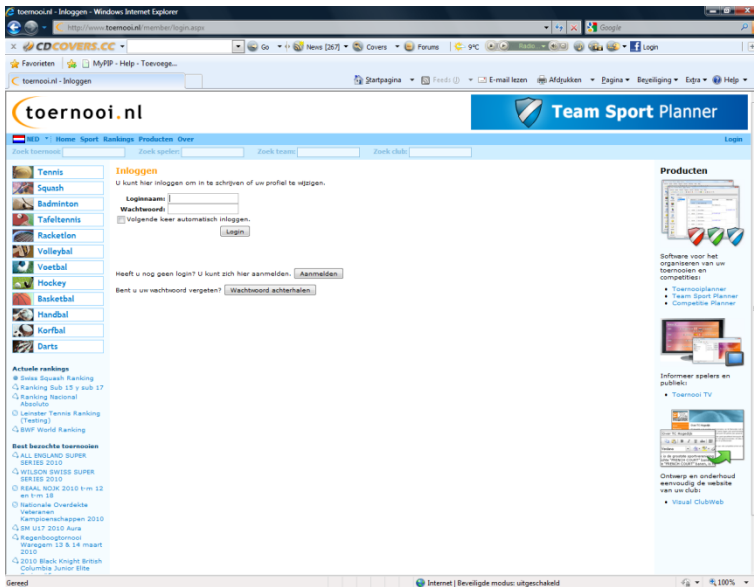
toernooi.nl - Inloggen - Windows Internet Explorer

http://www.toernooi.nl/member/login.aspx

Google

CDCOVERS.CC Go News [267] Covers Forums 9°C Radio Login

Favorieten MyPIP - Help - Toevoege...

toernooi.nl - Inloggen

Startpagina Feeds (J) E-mail lezen Afdrukken Pagina Beveiliging Extra Help

toernooi.nl

Team Sport Planner

NED Home Sport Rankings Producten Over Login

Zoek toernooi: Zoek speler: Zoek team: Zoek club:

Tennis
Squash
Badminton
Tafeltennis
Racketlon
Volleybal
Voetbal
Hockey
Basketbal
Handbal
Korfbal
Darts

Actuele rankings
Swiss Squash Ranking
Ranking Sub 15 y sub 17
Ranking Nacional Absoluto
Leinster Tennis Ranking (Testing)
BWF World Ranking

Best bezochte toernooien
ALL ENGLAND SUPER SERIES 2010
WILSON SWISS SUPER SERIES 2010
REAAL NOJK 2010 t-m 12 en t-m 18
Nationale Overdekte Veteranen Kampioenschappen 2010
SM U17 2010 Aura
Regenboogtornooi Waregem 13 & 14 maart 2010
2010 Black Knight British Columbia Junior Elite

Inloggen
U kunt hier inloggen om in te schrijven of uw profiel te wijzigen.

Loginnaam:
Wachtwoord:
Volgende keer automatisch inloggen.
Login

Heeft u nog geen login? U kunt zich hier aanmelden. Aanmelden

Bent u uw wachtwoord vergeten? Wachtwoord achterhalen

Producten

Software voor het organiseren van uw toernooien en competities:
Toernooiplanner
Team Sport Planner
Competitie Planner

Informeer spelers en publiek:
Toernooi TV

Ontwerp en onderhoud eenvoudig de website van uw club:
Visual ClubWeb

Gereed

Internet | Beveiligde modus: uitgeschakeld

100%